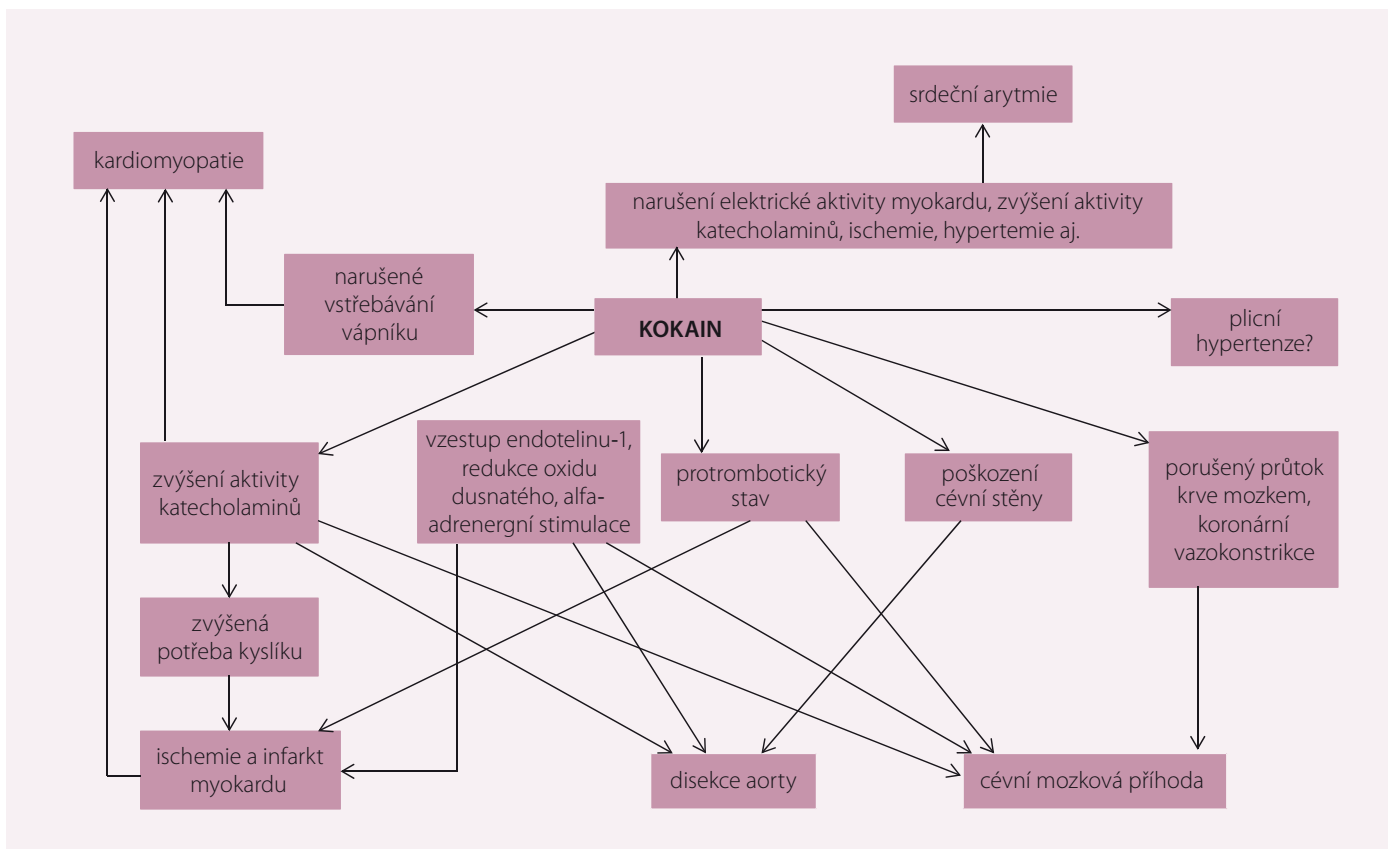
srdeční arytmie

kardiomyopatie

narušení elektrické aktivity myokardu, zvýšení aktivity katecholaminů, ischemie, hypertemie aj.

narušené vstřebávání vápníku

KOKAIN

plicní hypertenze?

zvýšení aktivity katecholaminů

vzestup endotelinu-1, redukce oxidu dusnatého, alfa-adrenergní stimulace

protrombotický stav

poškození cévní stěny

porušený průtok krve mozkem, koronární vazokonstrikce

zvýšená potřeba kyslíku

ischemie a infarkt myokardu

disekce aorty

cévní mozková příhoda